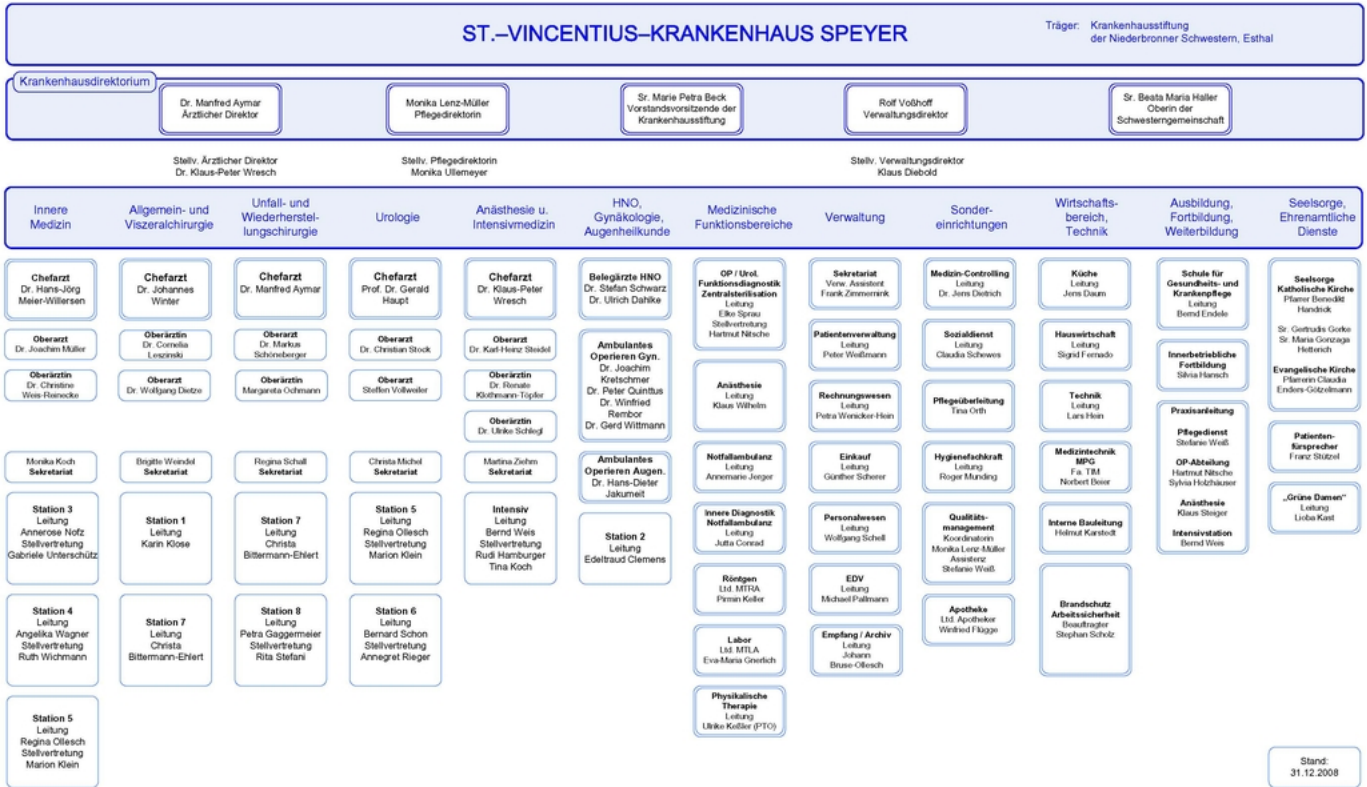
ST.–VINCENTIUS–KRANKENHAUS SPEYER

Träger: Krankenhausstiftung der Niederbronner Schwestern, Esthal

Krankenhausdirektorium

Dr. Manfred Aymar
Ärztlicher Direktor

Monika Lenz-Müller
Pflegedirektorin

Sr. Marie Petra Beck
Vorstandsvorsitzende der Krankenhausstiftung

Rolf Voßhoff
Verwaltungsdirektor

Sr. Beata Maria Haller
Oberin der Schwesterngemeinschaft

Stellv. Ärztlicher Direktor
Dr. Klaus-Peter Wresch

Stellv. Pflegedirektorin
Monika Ullemeyer

Stellv. Verwaltungsdirektor
Klaus Diebold

Innere Medizin

Chefarzt
Dr. Hans-Jörg Meier-Willersen

Oberarzt
Dr. Joachim Müller

Oberärztin
Dr. Christine Weis-Reinecke

Monika Koch
Sekretariat

Station 3
Leitung
Annerose Nofz
Stellvertretung
Gabriele Unterschütz

Station 4
Leitung
Angelika Wagner
Stellvertretung
Ruth Wichmann

Station 5
Leitung
Regina Ollesch
Stellvertretung
Marion Klein

Allgemein- und Viszeralchirurgie

Chefarzt
Dr. Johannes Winter

Oberärztin
Dr. Cornelia Leszinski

Oberarzt
Dr. Wolfgang Dietze

Brigitte Weindel
Sekretariat

Station 1
Leitung
Karin Klose

Station 7
Leitung
Christa Bittermann-Ehlert

Unfall- und Wiederherstellungschirurgie

Chefarzt
Dr. Manfred Aymar

Oberarzt
Dr. Markus Schöneberger

Oberärztin
Margareta Ochmann

Regina Schall
Sekretariat

Station 7
Leitung
Christa Bittermann-Ehlert

Station 8
Leitung
Petra Gaggermeier
Stellvertretung
Rita Stefani

Urologie

Chefarzt
Prof. Dr. Gerald Haupt

Oberarzt
Dr. Christian Stock

Oberarzt
Steffen Vollweiler

Christa Michel
Sekretariat

Station 5
Leitung
Regina Ollesch
Stellvertretung
Marion Klein

Station 6
Leitung
Bernard Schon
Stellvertretung
Annegret Rieger

Anästhesie u. Intensivmedizin

Chefarzt
Dr. Klaus-Peter Wresch

Oberarzt
Dr. Karl-Heinz Steidel

Oberärztin
Dr. Renate Klothmann-Töpfer

Oberärztin
Dr. Ulrike Schlegl

Martina Ziehm
Sekretariat

Intensiv
Leitung
Bernd Weis
Stellvertretung
Rudi Hamburger
Tina Koch

HNO, Gynäkologie, Augenheilkunde

Belegärzte HNO
Dr. Stefan Schwarz
Dr. Ulrich Dahlke

Ambulantes Operieren Gyn.
Dr. Joachim Kretschmer
Dr. Peter Quinttus
Dr. Winfried Rembor
Dr. Gerd Wittmann

Ambulantes Operieren Augen.
Dr. Hans-Dieter Jakumeit

Station 2
Leitung
Edeltraud Clemens

Medizinische Funktionsbereiche

OP / Urol. Funktionsdiagnostik Zentralsterilisation
Leitung
Elke Sprau
Stellvertretung
Hartmut Nitsche

Anästhesie
Leitung
Klaus Wilhelm

Notfallambulanz
Leitung
Annemarie Jerger

Innere Diagnostik Notfallambulanz
Leitung
Jutta Conrad

Röntgen
Ltd. MTRA
Pirmin Keller

Labor
Ltd. MTLA
Eva-Maria Gnerlich

Physikalische Therapie
Leitung
Ulrike Keßler (PTO)

Verwaltung

Sekretariat
Verw. Assistent
Frank Zimmermink

Patientenverwaltung
Leitung
Peter Weßmann

Rechnungswesen
Leitung
Petra Wenicker-Hein

Einkauf
Leitung
Günther Scherer

Personalwesen
Leitung
Wolfgang Schell

EDV
Leitung
Michael Pallmann

Empfang / Archiv
Leitung
Johann Bruse-Ollesch

Sondereinrichtungen

Medizin-Controlling
Leitung
Dr. Jens Dietrich

Sozialdienst
Leitung
Claudia Schewes

Pflegeüberleitung
Tina Orth

Hygienefachkraft
Leitung
Roger Munding

Qualitätsmanagement
Koordinatoren
Monika Lenz-Müller
Assistenz
Stefanie Weiß

Apotheke
Ltd. Apotheker
Winfried Flügge

Wirtschaftsbereich, Technik

Küche
Leitung
Jens Daum

Hauswirtschaft
Leitung
Sigrid Fernado

Technik
Leitung
Lars Hein

Medizintechnik MPG
Fa. TIM
Norbert Beier

Interne Bauleitung
Helmut Karstedt

Brandschutz Arbeitssicherheit
Beauftragter
Stephan Scholz

Ausbildung, Fortbildung, Weiterbildung

Schule für Gesundheits- und Krankenpflege
Leitung
Bernd Endele

Innerbetriebliche Fortbildung
Silvia Hansch

Praxisanleitung

Pflegedienst
Stefanie Weiß

OP-Abteilung
Hartmut Nitsche
Sylvia Holzhäuser

Anästhesie
Klaus Steiger

Intensivstation
Bernd Weis

Seelsorge, Ehrenamtliche Dienste

Seelsorge Katholische Kirche
Pfarrer Benedikt Handrick

Sr. Gertrudis Gorke
Sr. Maria Gonzaga Hetterich

Evangelische Kirche
Pfarrerin Claudia Enders-Götzelmann

Patientenfürsprecher
Franz Stützel

„Grüne Damen"
Leitung
Lioba Kast

Stand:
31.12.2008